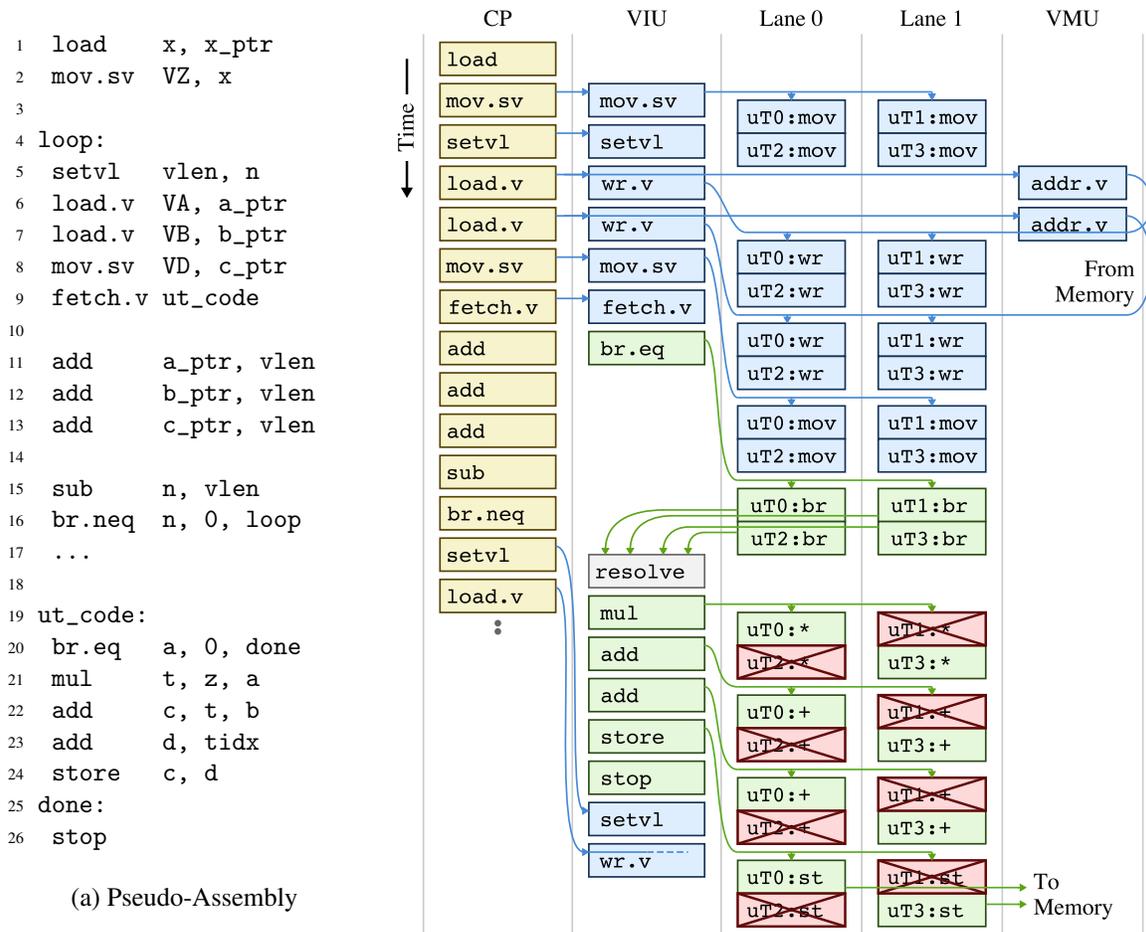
1 load x, x_ptr
2 mov.sv VZ, x
3
4 loop:
5 setvl vlen, n
6 load.v VA, a_ptr
7 load.v VB, b_ptr
8 mov.sv VD, c_ptr
9 fetch.v ut_code
10
11 add a_ptr, vlen
12 add b_ptr, vlen
13 add c_ptr, vlen
14
15 sub n, vlen
16 br.neq n, 0, loop
17 ...
18
19 ut_code:
20 br.eq a, 0, done
21 mul t, z, a
22 add c, t, b
23 add d, tidx
24 store c, d
25 done:
26 stop

(a) Pseudo-Assembly

CP VIU Lane 0 Lane 1 VMU

Time

load
mov.sv
setvl
load.v
load.v
mov.sv
fetch.v
add
add
add
sub
br.neq
setvl
load.v

mov.sv
setvl
wr.v
wr.v
mov.sv
fetch.v
br.eq
resolve
mul
add
add
store
stop
setvl
wr.v

uT0:mov
uT2:mov
uT0:wr
uT2:wr
uT0:wr
uT2:wr
uT0:mov
uT2:mov
uT0:br
uT2:br
uT0:*
uT2:*
uT0:+
uT2:+
uT0:+
uT2:+
uT0:st
uT2:st

uT1:mov
uT3:mov
uT1:wr
uT3:wr
uT1:wr
uT3:wr
uT1:mov
uT3:mov
uT1:br
uT3:br
uT1:*
uT3:*
uT1:+
uT3:+
uT1:+
uT3:+
uT1:st
uT3:st

addr.v
addr.v
From Memory

To Memory